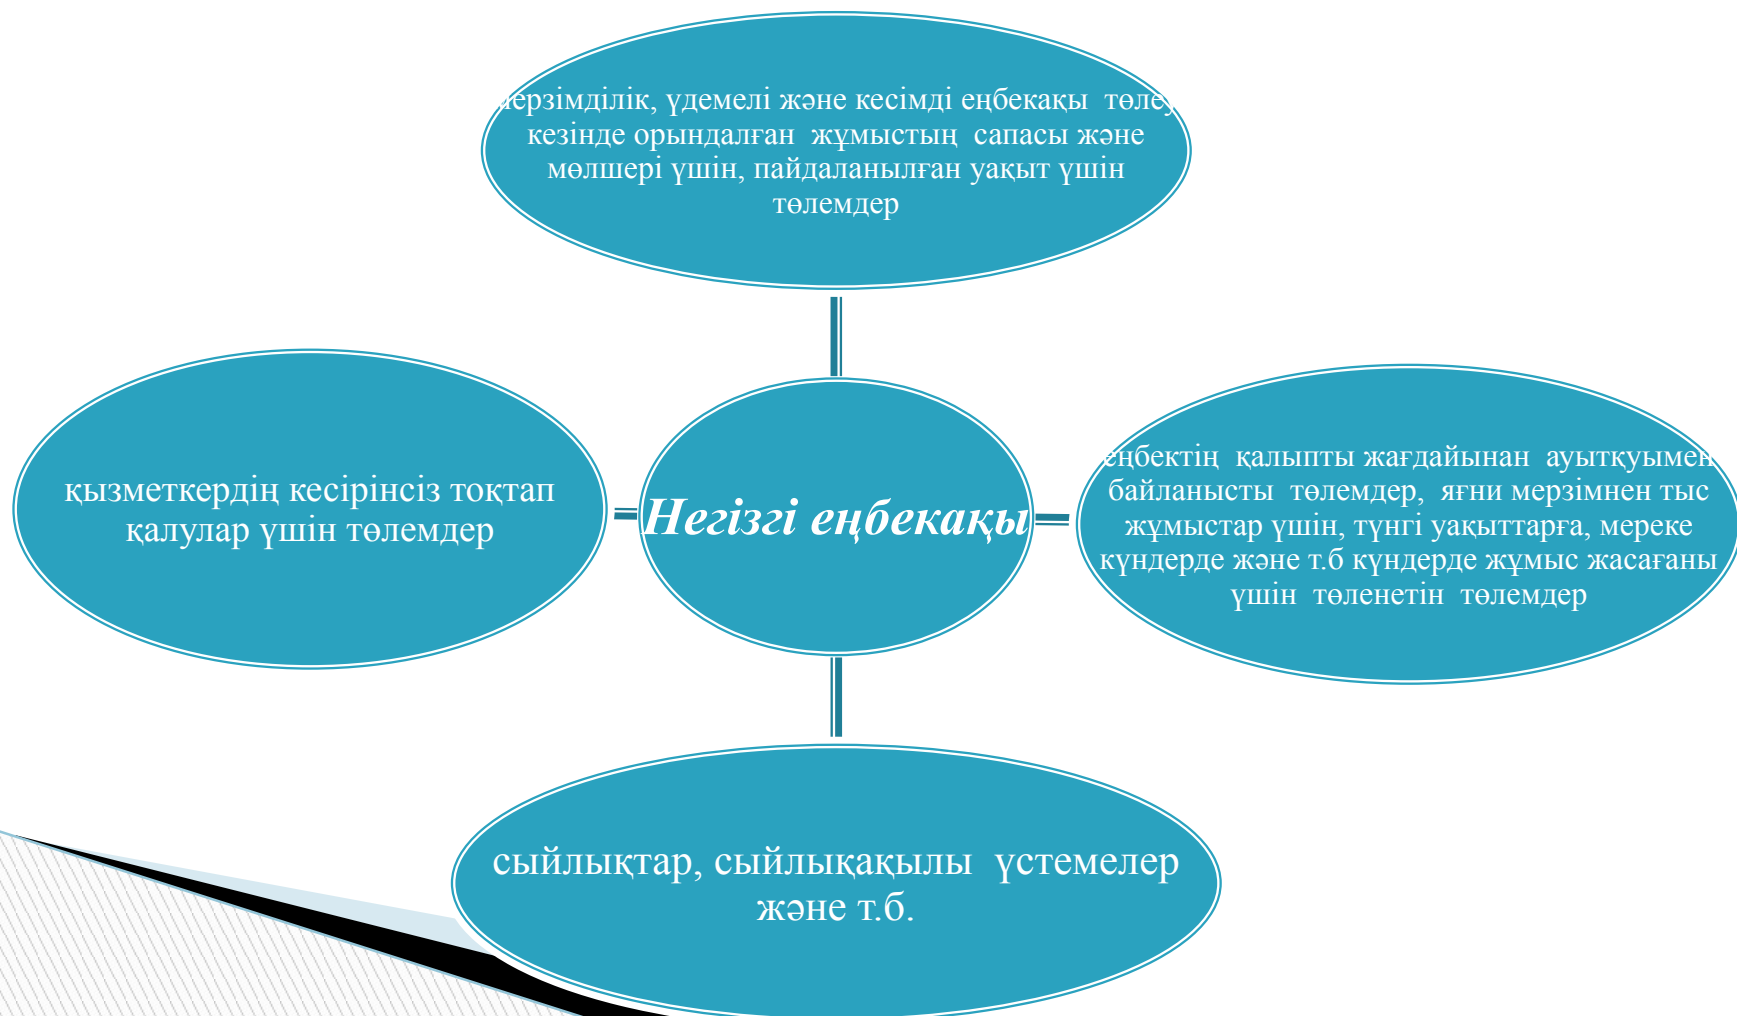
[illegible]ерзімділік, үдемелі және кесімді еңбекақы төле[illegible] кезінде орындалған жұмыстың сапасы және мөлшері үшін, пайдаланылған уақыт үшін төлемдер

қызметкердің кесірінсіз тоқтап қалулар үшін төлемдер

Негізгі еңбекақы

еңбектің қалыпты жағдайынан ауытқуымен байланысты төлемдер, яғни мерзімнен тыс жұмыстар үшін, түнгі уақыттарға, мереке күндерде және т.б күндерде жұмыс жасағаны үшін төленетін төлемдер

сыйлықтар, сыйлықақылы үстемелер және т.б.